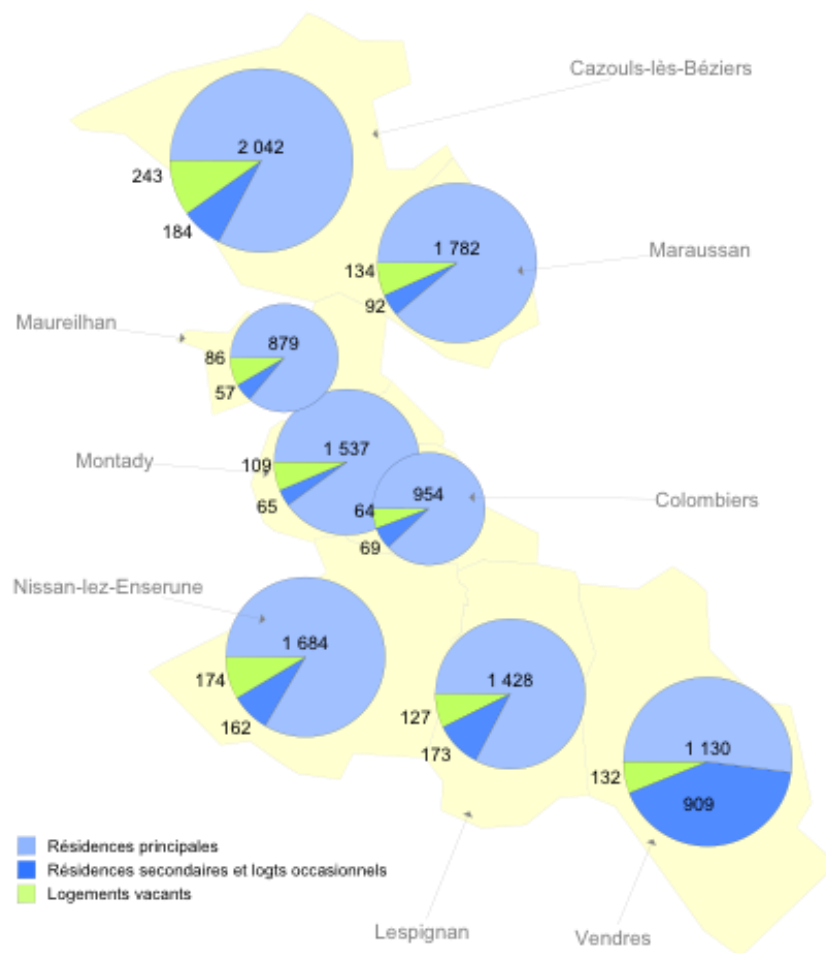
Cazouls-lès-Béziers

2 042
243
184

1 782
134
92
Maraussan

Maureilhan
879
86
57

Montady
1 537
109
65

954
64
69
Colombiers

Nissan-lez-Enserune
1 684
174
162

1 428
127
173

1 130
132
909

Résidences principales
Résidences secondaires et logts occasionnels
Logements vacants

Lespignan
Vendres